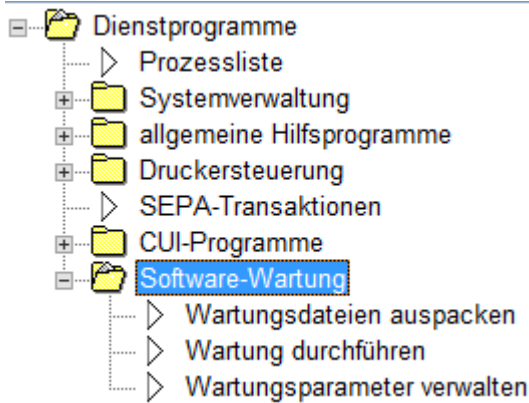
Dienstprogramme
Prozessliste
Systemverwaltung
allgemeine Hilfsprogramme
Druckersteuerung
SEPA-Transaktionen
CUI-Programme
Software-Wartung
Wartungsdateien auspacken
Wartung durchführen
Wartungsparameter verwalten